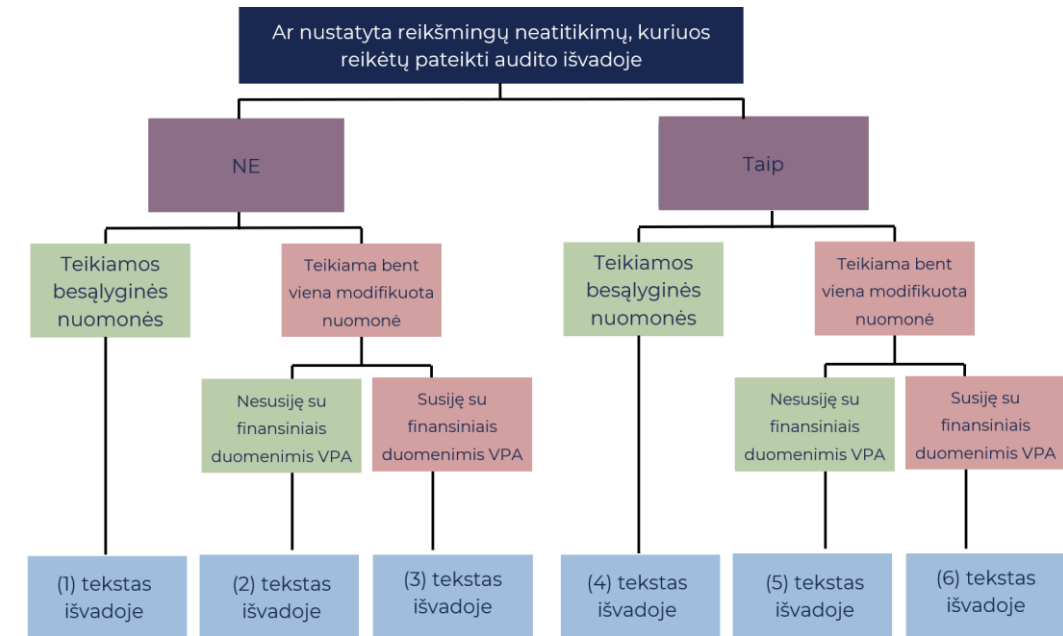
Ar nustatyta reikšmingų neatitikimų, kuriuos reikėtų pateikti audito išvadoje

NE

Taip

Teikiamos besąlyginės nuomonės

Teikiama bent viena modifikuota nuomonė

Nesusiję su finansiniais duomenimis VPA

Susiję su finansiniais duomenimis VPA

(1) tekstas išvadoje

(2) tekstas išvadoje

(3) tekstas išvadoje

Teikiamos besąlyginės nuomonės

Teikiama bent viena modifikuota nuomonė

Nesusiję su finansiniais duomenimis VPA

Susiję su finansiniais duomenimis VPA

(4) tekstas išvadoje

(5) tekstas išvadoje

(6) tekstas išvadoje